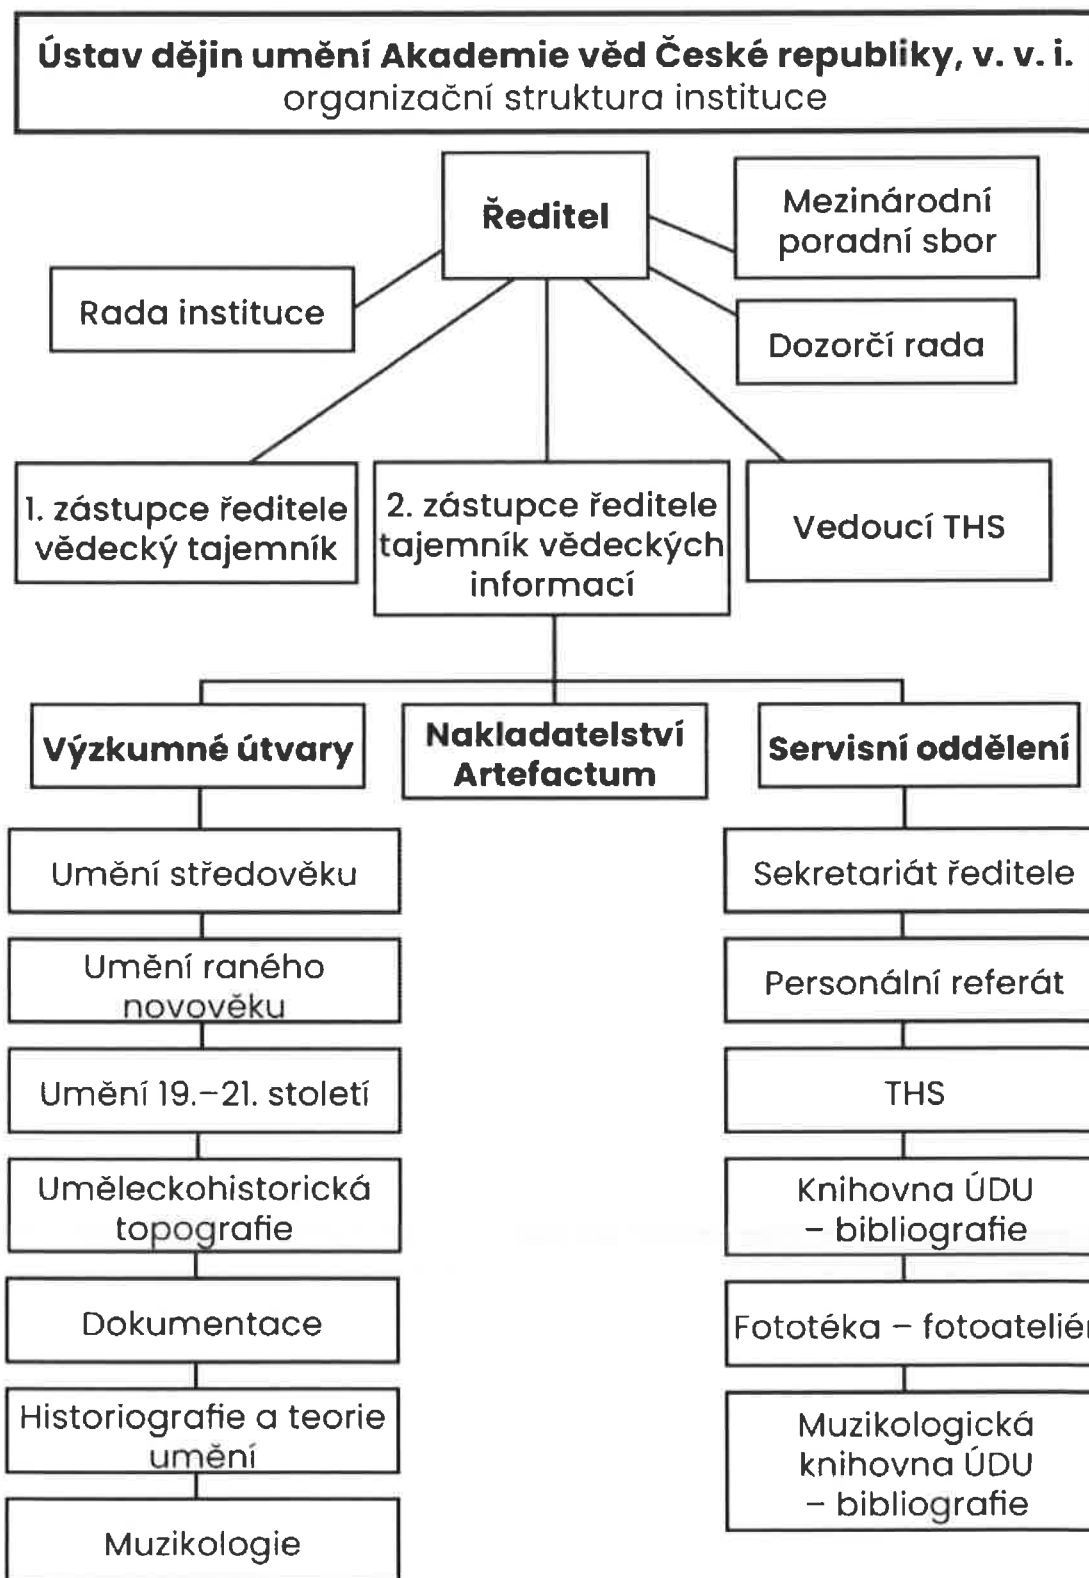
Ústav dějin umění Akademie věd České republiky, v. v. i.
organizační struktura instituce

Ředitel

Mezinárodní poradní sbor

Rada instituce

Dozorčí rada

1. zástupce ředitele vědecký tajemník

2. zástupce ředitele tajemník vědeckých informací

Vedoucí THS

Výzkumné útvary

Nakladatelství Artefactum

Servisní oddělení

Umění středověku

Umění raného novověku

Umění 19.–21. století

Uměleckohistorická topografie

Dokumentace

Historiografie a teorie umění

Muzikologie

Sekretariát ředitele

Personální referát

THS

Knihovna ÚDU – bibliografie

Fototéka – fotoateliér

Muzikologická knihovna ÚDU – bibliografie